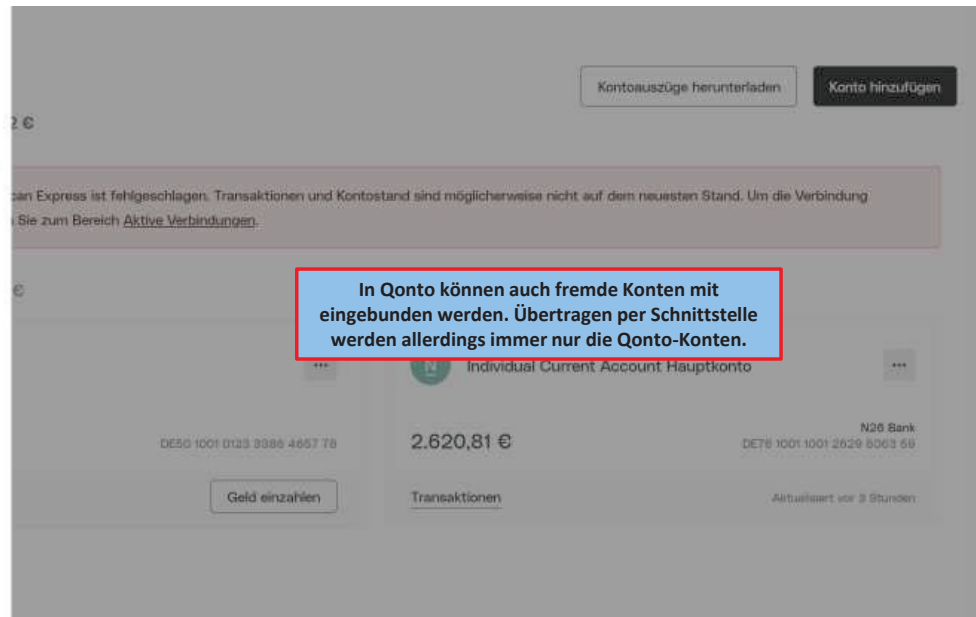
Kontoauszüge herunterladen

Konto hinzufügen

2 €

can Express ist fehlgeschlagen. Transaktionen und Kontostand sind möglicherweise nicht auf dem neuesten Stand. Um die Verbindung Sie zum Bereich Aktive Verbindungen.

€

In Qonto können auch fremde Konten mit eingebunden werden. Übertragen per Schnittstelle werden allerdings immer nur die Qonto-Konten.

Individual Current Account Hauptkonto

DE50 1001 0123 3386 4657 78

Geld einzahlen

2.620,81 €

N26 Bank

DE76 1001 1001 2629 8063 59

Transaktionen

Aktualisiert vor 3 Stunden